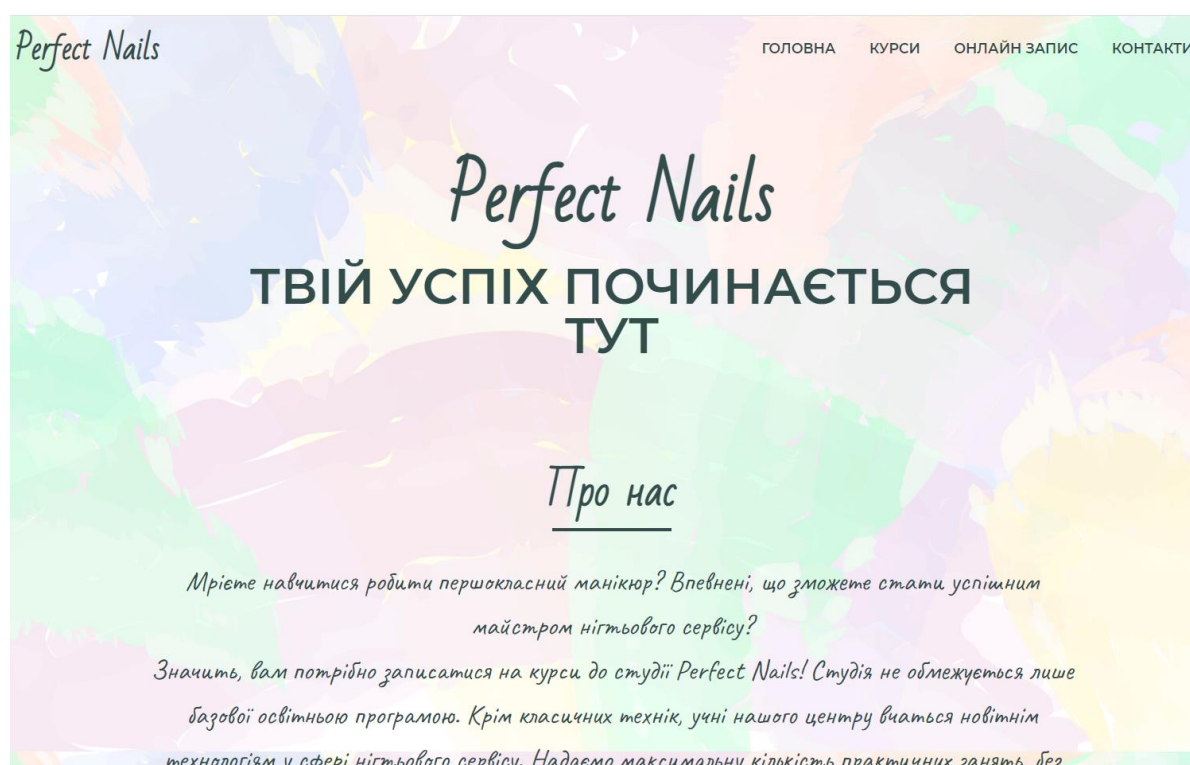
Perfect Nails

ГОЛОВНА КУРСИ ОНЛАЙН ЗАПИС КОНТАКТИ

Perfect Nails

ТВІЙ УСПІХ ПОЧИНАЄТЬСЯ ТУТ

Про нас

Мрієте навчитися робити першокласний манікюр? Впевнені, що зможете стати успішним майстром нігтьового сервісу?

Значить, вам потрібно записатися на курси до студії Perfect Nails! Студія не обмежується лише базової освітньою програмою. Крім класичних технік, учні нашого центру вчаться новітнім технологіям у сфері нігтьового сервісу. Надаємо максимальну кількість практичних занять, без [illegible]